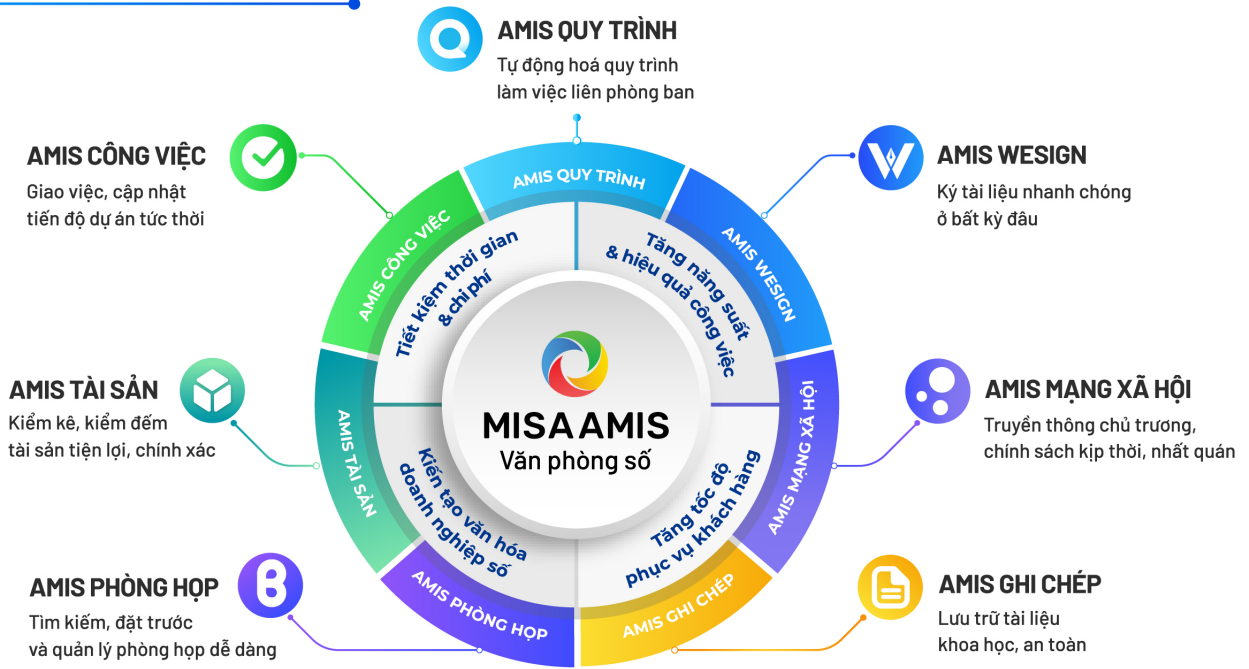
AMIS QUY TRÌNH
Tự động hoá quy trình làm việc liên phòng ban

AMIS CÔNG VIỆC
Giao việc, cập nhật tiến độ dự án tức thời

AMIS WESIGN
Ký tài liệu nhanh chóng ở bất kỳ đâu

AMIS TÀI SẢN
Kiểm kê, kiểm đếm tài sản tiện lợi, chính xác

AMIS MẠNG XÃ HỘI
Truyền thông chủ trương, chính sách kịp thời, nhất quán

AMIS PHÒNG HỌP
Tìm kiếm, đặt trước và quản lý phòng họp dễ dàng

AMIS GHI CHÉP
Lưu trữ tài liệu khoa học, an toàn

AMIS QUY TRÌNH
AMIS CÔNG VIỆC
AMIS WESIGN
AMIS TÀI SẢN
AMIS MẠNG XÃ HỘI
AMIS PHÒNG HỌP
AMIS GHI CHÉP

Tiết kiệm thời gian & chi phí
Tăng năng suất & hiệu quả công việc
Kiến tạo văn hóa doanh nghiệp số
Tăng tốc độ phục vụ khách hàng

MISA AMIS
Văn phòng số